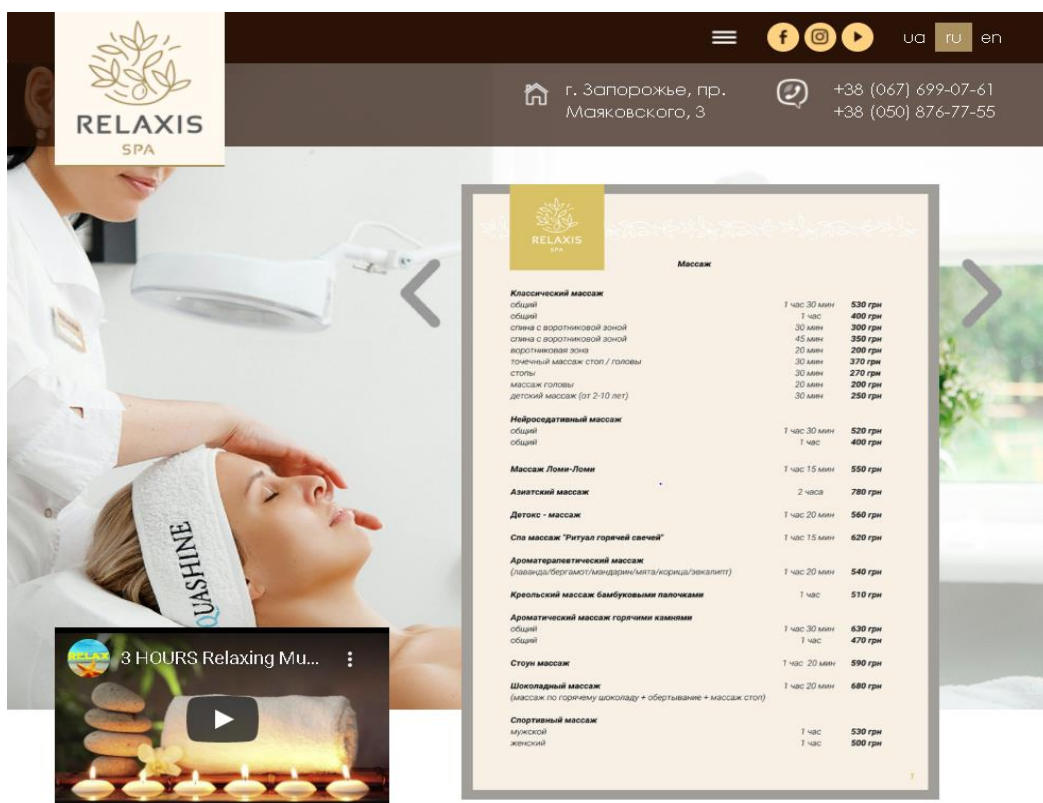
RELAXIS
SPA

ua ru en

г. Запорожье, пр. Маяковского, 3

+38 (067) 699-07-61
+38 (050) 876-77-55

RELAXIS
SPA

Массаж

Классический массаж
общий 1 час 30 мин 530 грн
общий 1 час 400 грн
спина с воротниковой зоной 30 мин 300 грн
спина с воротниковой зоной 45 мин 350 грн
воротниковая зона 20 мин 200 грн
точечный массаж стоп / головы 30 мин 370 грн
стопы 30 мин 270 грн
массаж головы 20 мин 200 грн
детский массаж (от 2-10 лет) 30 мин 250 грн

Нейроседативный массаж
общий 1 час 30 мин 520 грн
общий 1 час 400 грн

Массаж Ломи-Ломи 1 час 15 мин 550 грн

Азиатский массаж 2 часа 780 грн

Детокс - массаж 1 час 20 мин 560 грн

Спа массаж "Ритуал горячей свечей" 1 час 15 мин 620 грн

Ароматерапевтический массаж
(лаванда/бергамот/мандарин/мята/корица/эвкалипт) 1 час 20 мин 540 грн

Креольский массаж бамбуковыми палочками 1 час 510 грн

Ароматический массаж горячими камнями
общий 1 час 30 мин 630 грн
общий 1 час 470 грн

Стоун массаж 1 час 20 мин 590 грн

Шоколадный массаж 1 час 20 мин 680 грн
(массаж по горячему шоколаду + обертывание + массаж стоп)

Спортивный массаж
мужской 1 час 530 грн
женский 1 час 500 грн

7

QUASHINE

RELAX
3 HOURS Relaxing Mu...